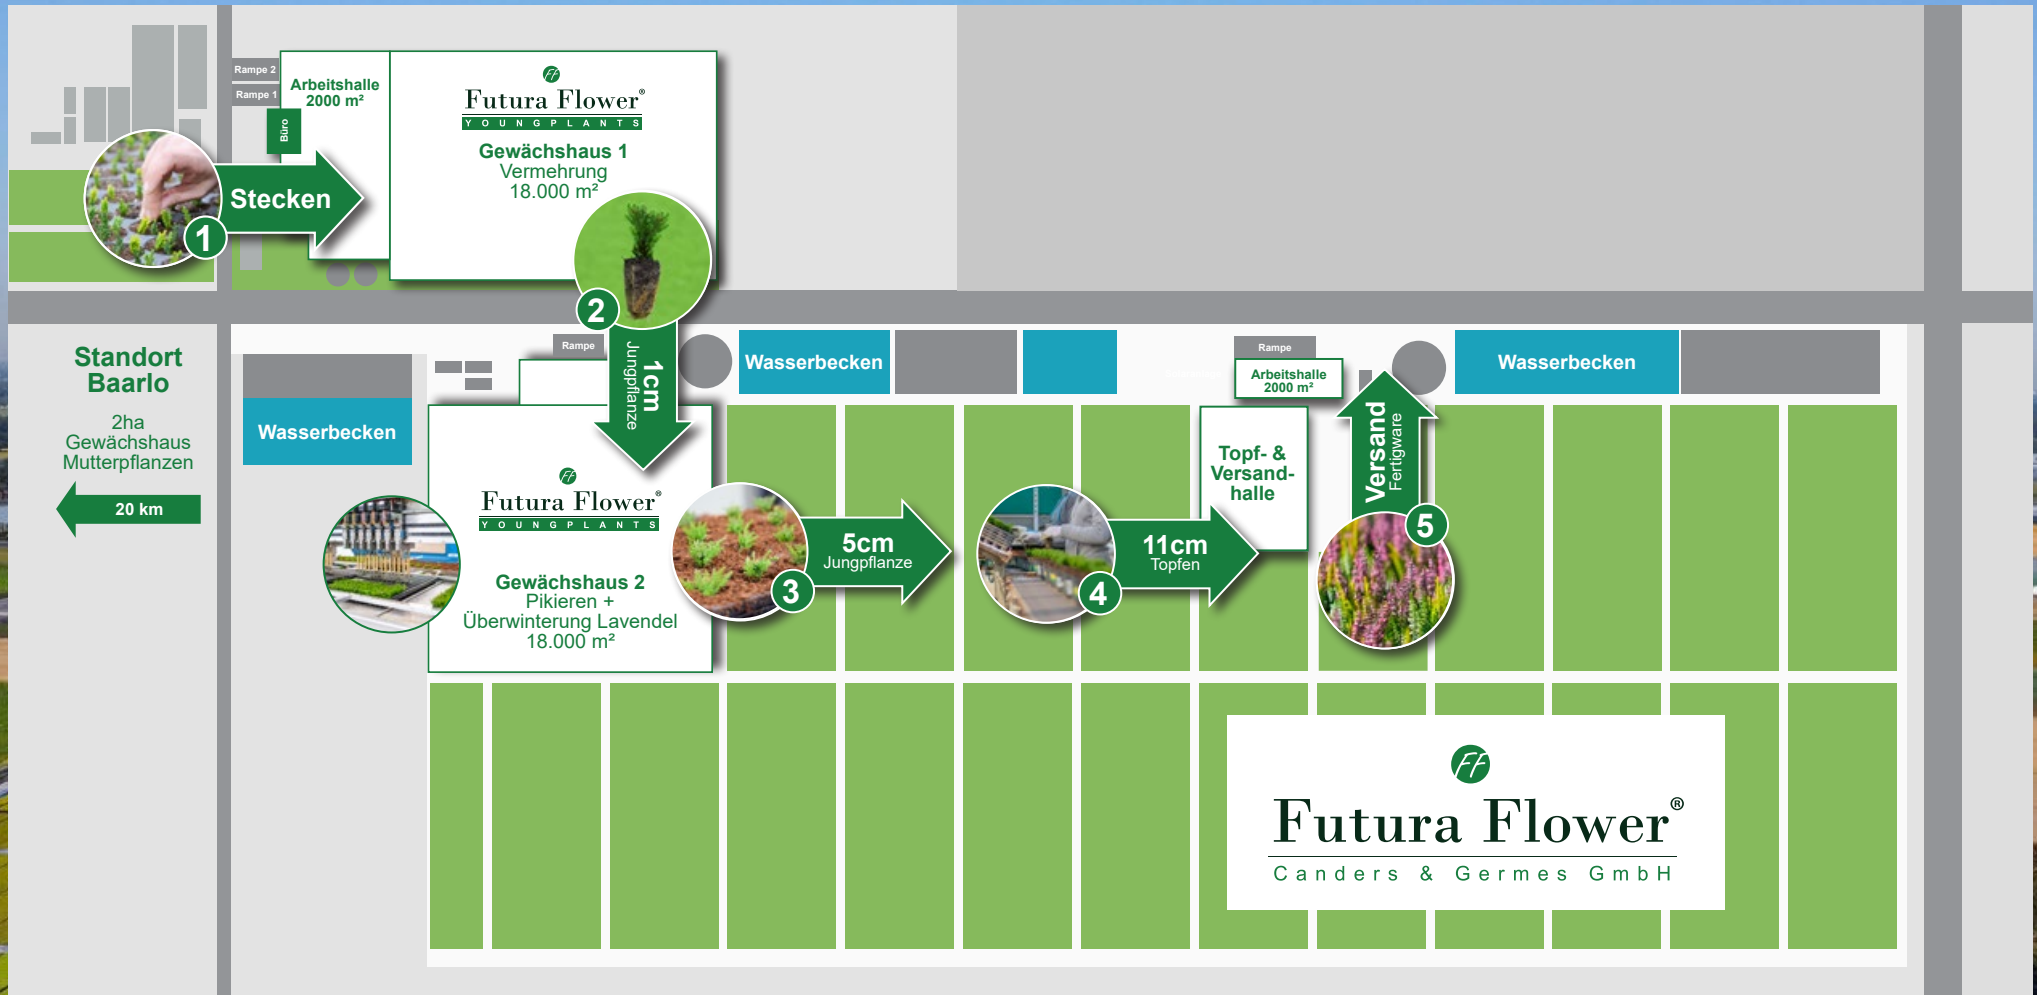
Rampe 2
Rampe 1
Büro
Arbeitshalle 2000 m²

Futura Flower®
YOUNGPLANTS
Gewächshaus 1
Vermehrung
18.000 m²

Stecken
1
2
1cm Jungpflanze

Standort Baarlo
2ha Gewächshaus Mutterpflanzen
20 km

Wasserbecken
Rampe
Wasserbecken
Rampe
Arbeitshalle 2000 m²
Wasserbecken

Futura Flower®
YOUNGPLANTS
Gewächshaus 2
Pikieren +
Überwinterung Lavendel
18.000 m²

3
5cm Jungpflanze
4
11cm Topfen
Topf- & Versand-halle
Versand Fertigware
5

Futura Flower®
Canders & Germes GmbH